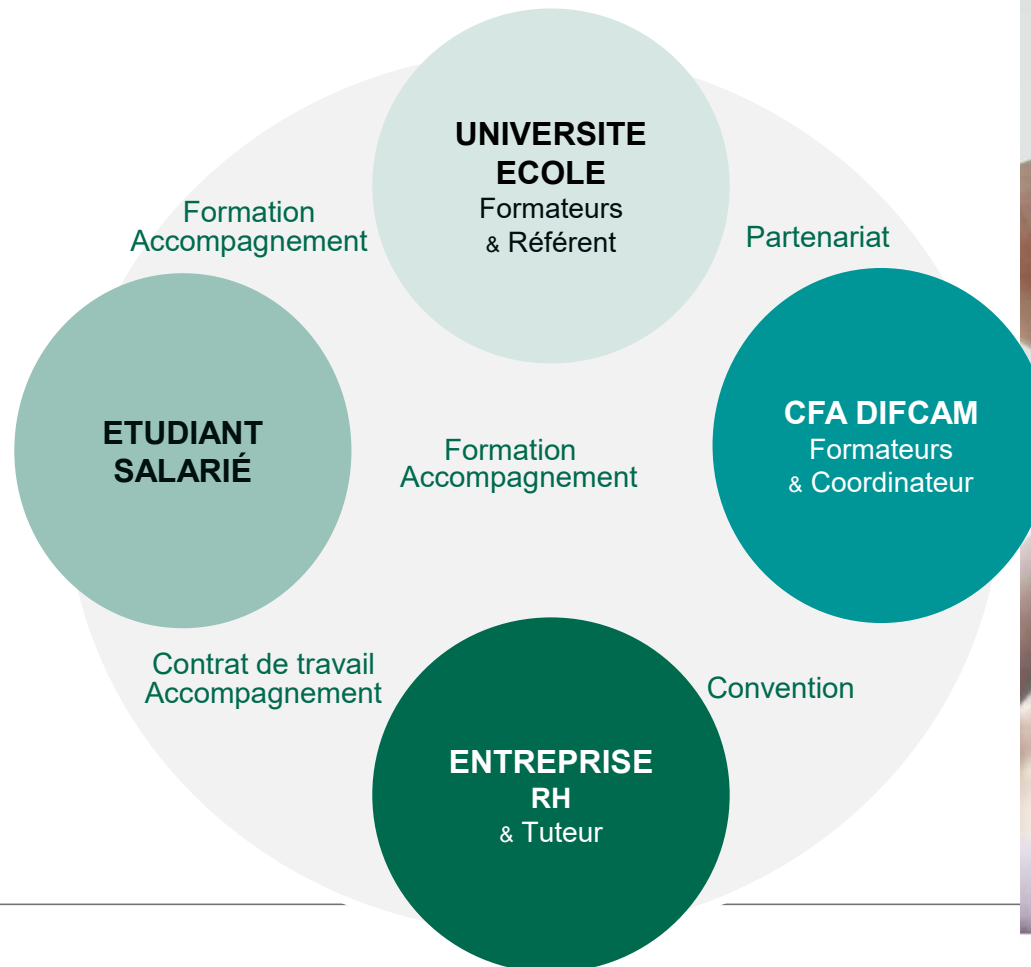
UNIVERSITE
ECOLE
Formateurs
& Référent

Formation
Accompagnement

Partenariat

ETUDIANT
SALARIÉ

Formation
Accompagnement

CFA DIFCAM
Formateurs
& Coordinateur

Contrat de travail
Accompagnement

Convention

ENTREPRISE
RH
& Tuteur